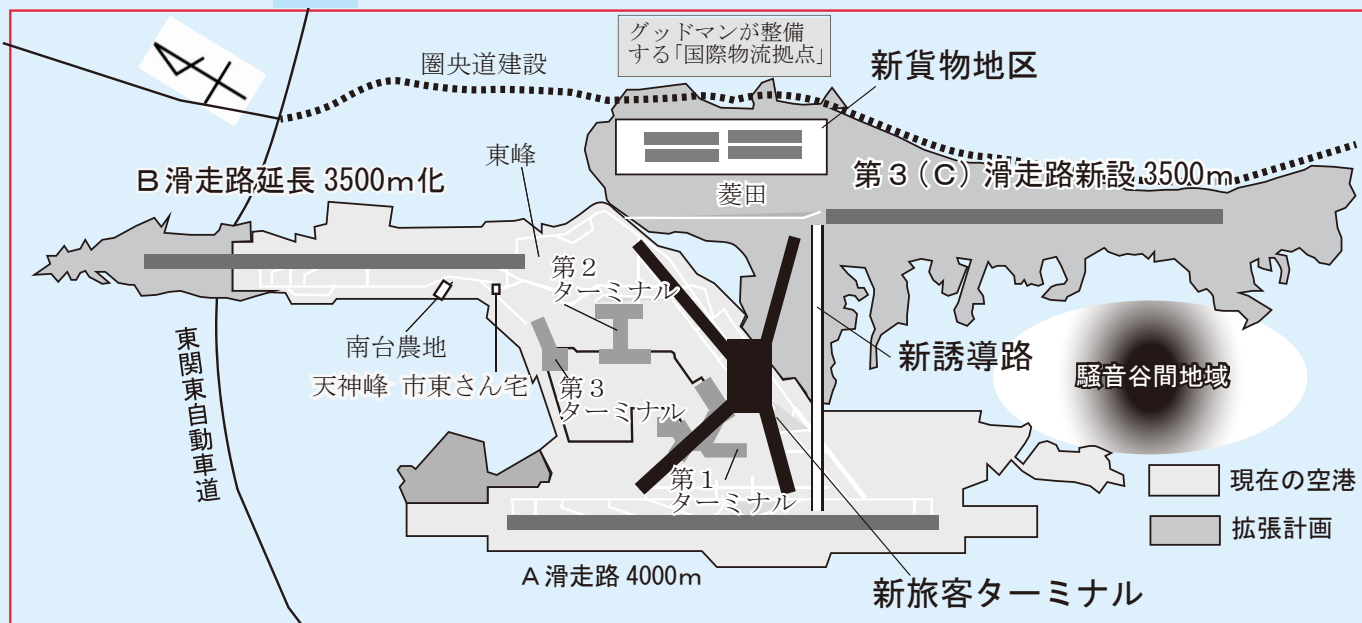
グッドマンが整備する「国際物流拠点」

圏央道建設

新貨物地区

東峰

B滑走路延長 3500m化

第３（C）滑走路新設 3500m

菱田

第２ターミナル

南台農地

天神峰 市東さん宅

第３ターミナル

新誘導路

騒音谷間地域

東関東自動車道

第１ターミナル

現在の空港

拡張計画

A滑走路 4000m

新旅客ターミナル